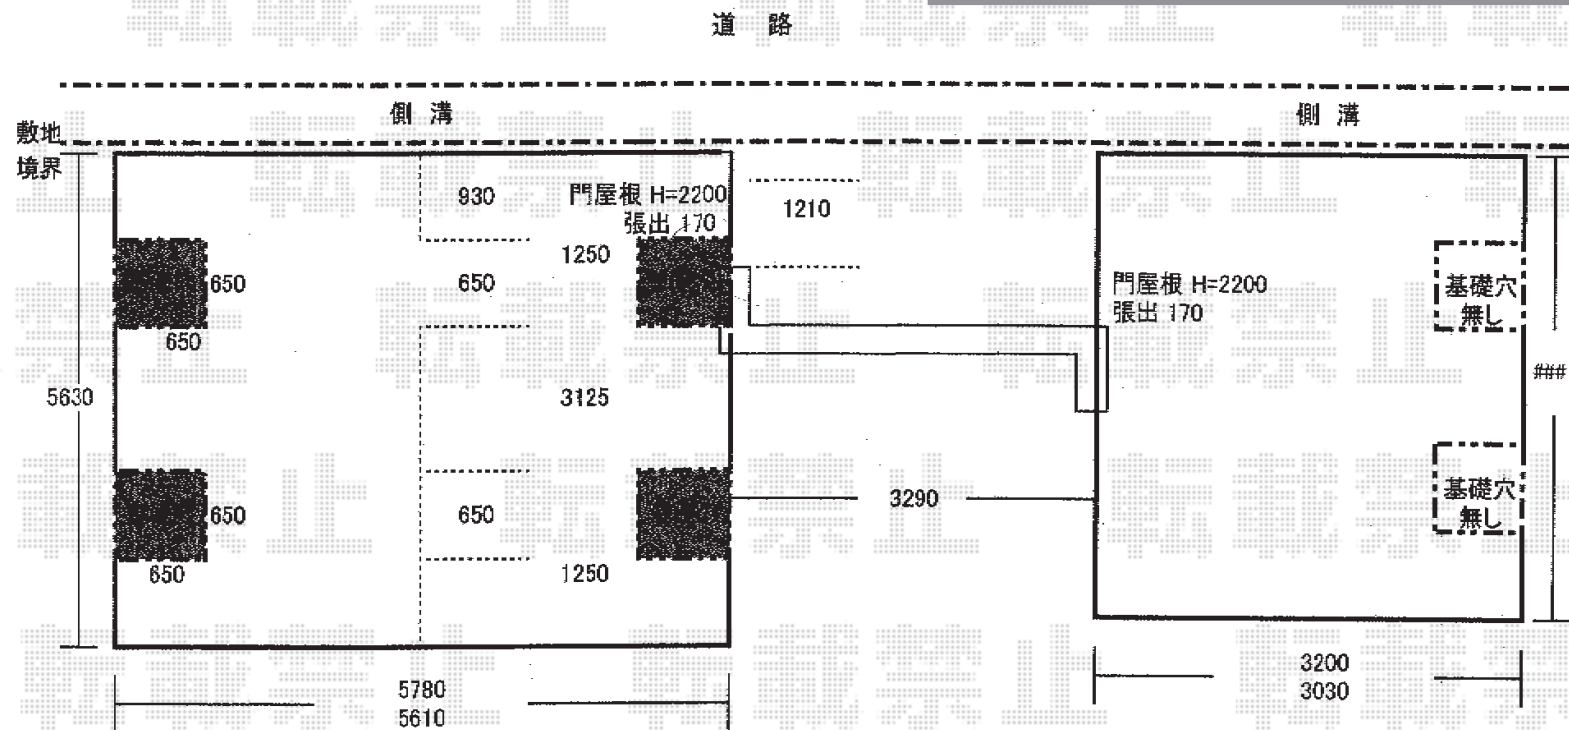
道 路

側 溝

側 溝

敷地
境界

930

門屋根 H=2200
張出 170

1210

1250

650

650

650

650

門屋根 H=2200
張出 170

基礎穴
無し

5630

3125

###

650

650

3290

基礎穴
無し

650

1250

650

5780
5610

3200
3030

転載禁止 転載禁止 転載禁止 転載禁止 転載禁止